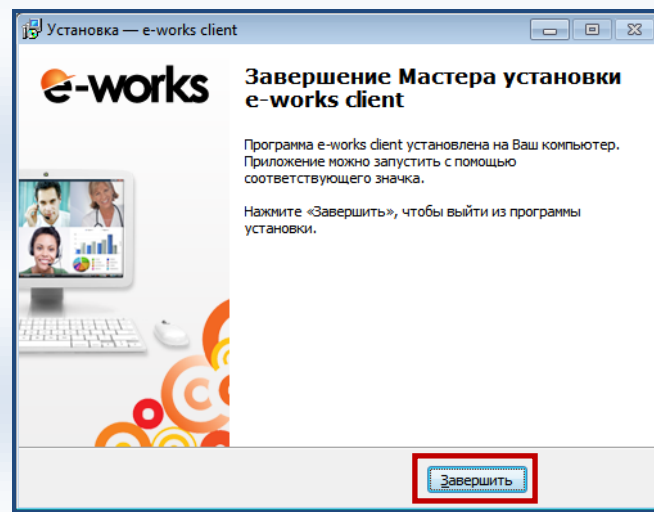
Установка — e-works client

e-works

Завершение Мастера установки e-works client

Программа e-works client установлена на Ваш компьютер. Приложение можно запустить с помощью соответствующего значка.

Нажмите «Завершить», чтобы выйти из программы установки.

Завершить